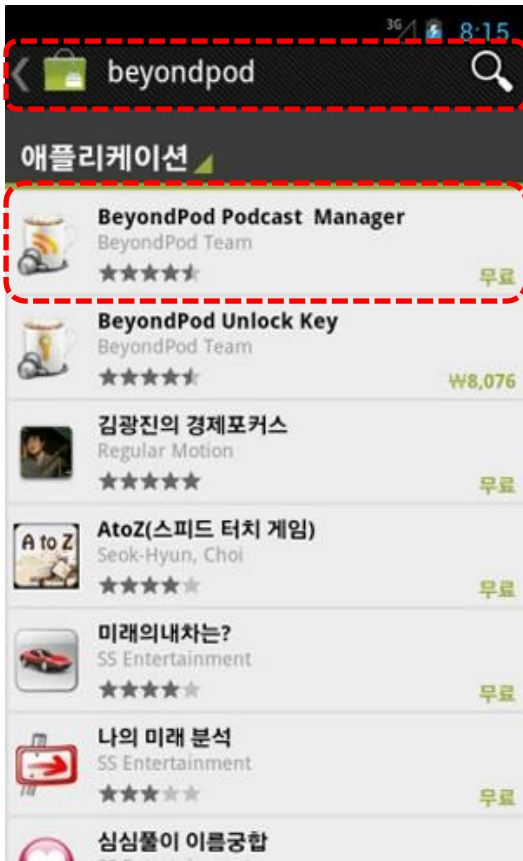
3G 8:15

beyondpod

애플리케이션

BeyondPod Podcast Manager
BeyondPod Team
무료

BeyondPod Unlock Key
BeyondPod Team
₩8,076

김광진의 경제포커스
Regular Motion
무료

A to Z
AtoZ(스피드 터치 게임)
Seok-Hyun, Choi
무료

미래의내차는?
SS Entertainment
무료

나의 미래 분석
SS Entertainment
무료

심심풀이 이름궁합
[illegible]